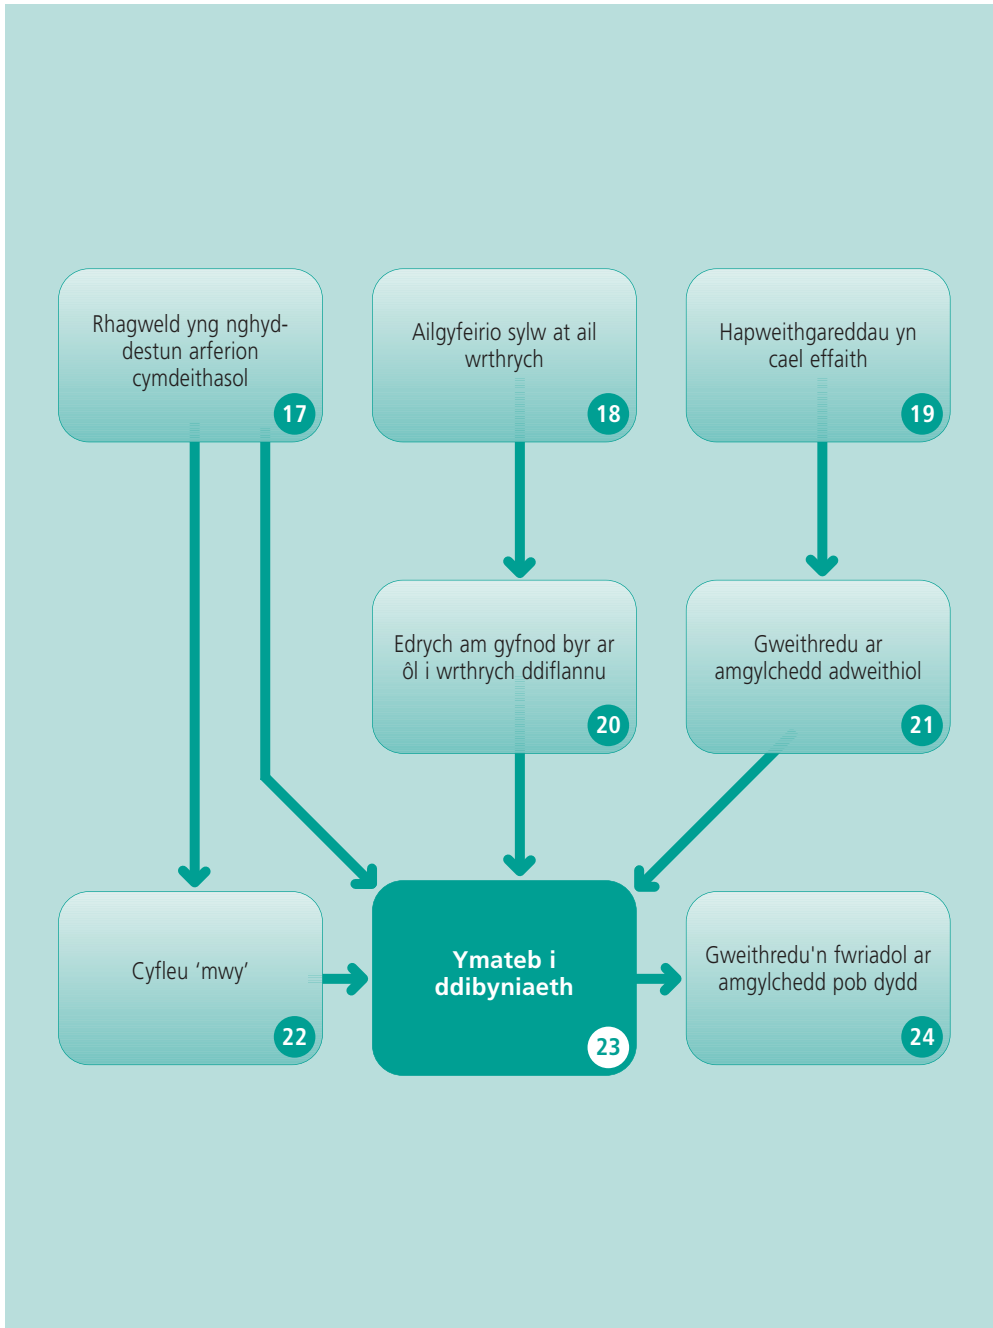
Rhagweld yng nghyd-destun arferion cymdeithasol

17

Ailgyfeirio sylw at ail wrthrych

18

Hapweithgareddau yn cael effaith

19

Edrych am gyfnod byr ar ôl i wrthrych ddiflannu

20

Gweithredu ar amgylchedd adweithiol

21

Cyfleu 'mwy'

22

Ymateb i ddibyniaeth

23

Gweithredu'n fwriadol ar amgylchedd pob dydd

24